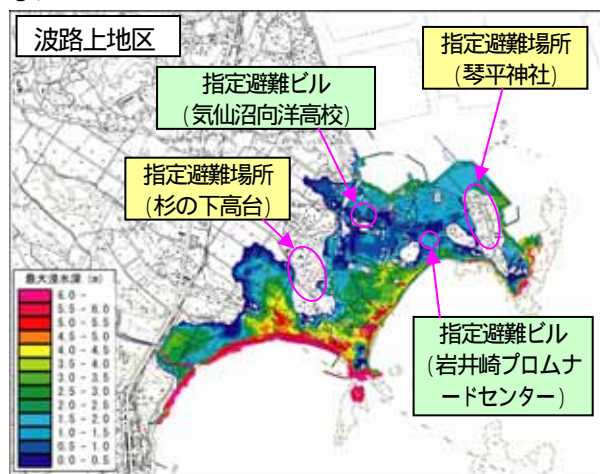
波路上地区

指定避難ビル
(気仙沼向洋高校)

指定避難場所
(琴平神社)

指定避難場所
(杉の下高台)

最大浸水深 (m)

| |
|---|
| 6.0 - |
| 5.5 - 6.0 |
| 5.0 - 5.5 |
| 4.5 - 5.0 |
| 4.0 - 4.5 |
| 3.5 - 4.0 |
| 3.0 - 3.5 |
| 2.5 - 3.0 |
| 2.0 - 2.5 |
| 1.5 - 2.0 |
| 1.0 - 1.5 |
| 0.5 - 1.0 |
| 0.0 - 0.5 |

指定避難ビル
(岩井崎プロムナードセンター)